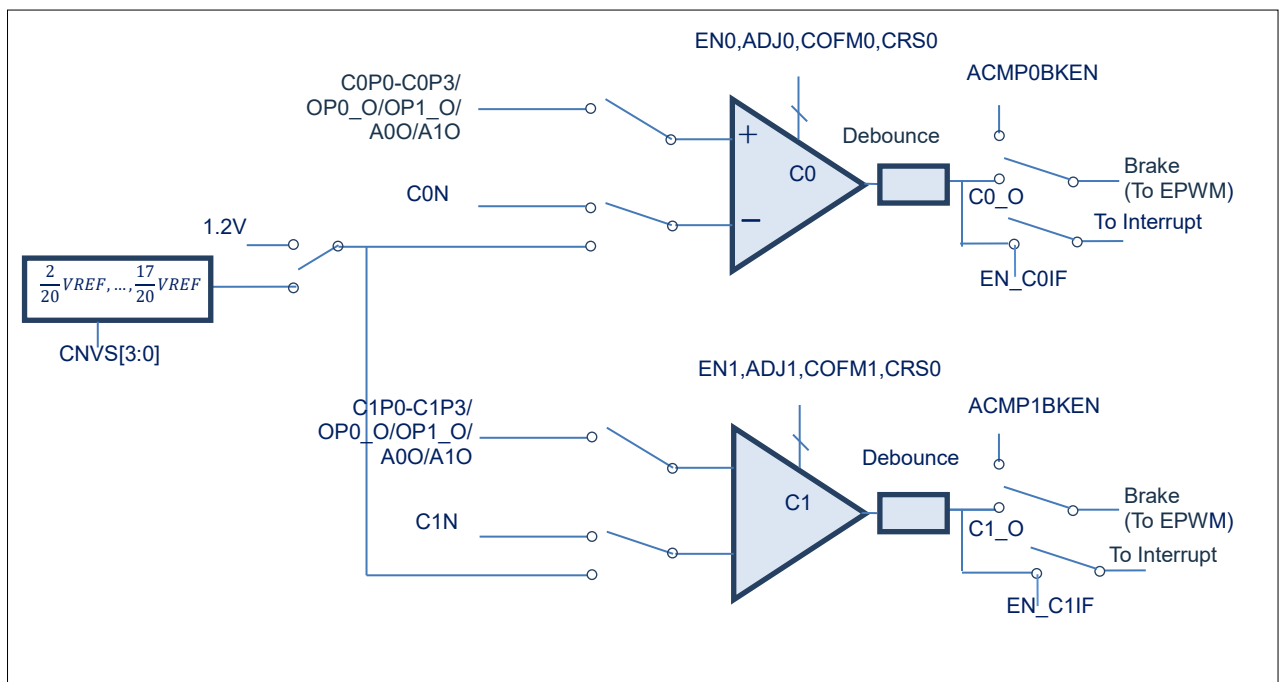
EN0,ADJ0,COFM0,CRS0

ACMP0BKEN

C0P0-C0P3/
OP0_O/OP1_O/
A0O/A1O

+

Debounce

C0

Brake
(To EPWM)

C0N

C0_O

−

To Interrupt

1.2V

$\frac{2}{20}VREF, \ldots, \frac{17}{20}VREF$

EN_C0IF

CNVS[3:0]

EN1,ADJ1,COFM1,CRS0

ACMP1BKEN

C1P0-C1P3/
OP0_O/OP1_O/
A0O/A1O

Debounce

C1

Brake
(To EPWM)

C1N

C1_O

To Interrupt

EN_C1IF